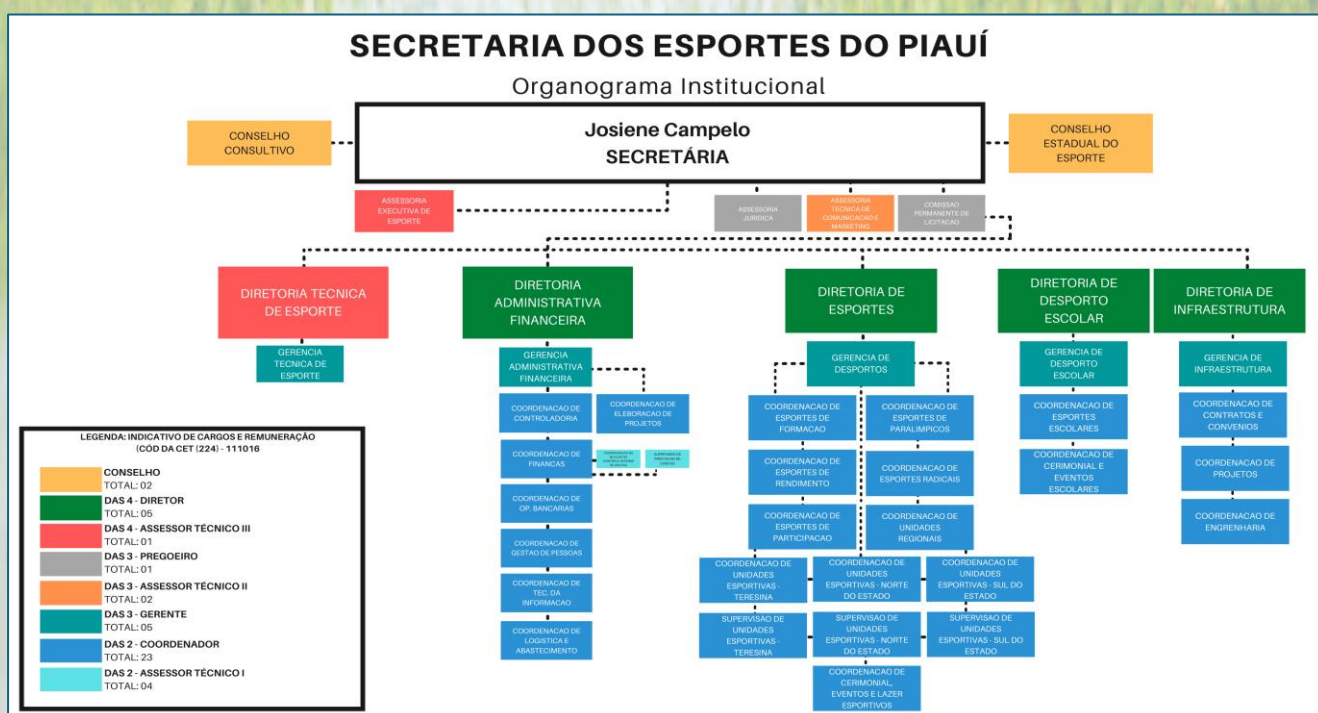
SECRETARIA DOS ESPORTES DO PIAUÍ

Organograma Institucional

CONSELHO CONSULTIVO

Josiene Campelo
SECRETÁRIA

CONSELHO ESTADUAL DO ESPORTE

ASSESSORIA EXECUTIVA DE ESPORTE

ASSESSORIA JURIDICA

ASSESSORIA TECNICA DE COMUNICACAO E MARKETING

COMISSAO PERMANENTE DE LICITACAO

DIRETORIA TECNICA DE ESPORTE

GERENCIA TECNICA DE ESPORTE

DIRETORIA ADMINISTRATIVA FINANCEIRA

GERENCIA ADMINISTRATIVA FINANCEIRA

COORDENACAO DE ELEBORACAO DE PROJETOS

COORDENACAO DE CONTROLADORIA

COORDENACAO DE FINANCAS

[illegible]

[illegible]

COORDENACAO DE OP. BANCARIAS

COORDENACAO DE GESTAO DE PESSOAS

COORDENACAO DE TEC. DA INFORMACAO

COORDENACAO DE LOGISTICA E ABASTECIMENTO

DIRETORIA DE ESPORTES

GERENCIA DE DESPORTOS

COORDENACAO DE ESPORTES DE FORMACAO

COORDENACAO DE ESPORTES PARALIMPICOS

COORDENACAO DE ESPORTES DE RENDIMENTO

COORDENACAO DE ESPORTES RADICAIS

COORDENACAO DE ESPORTES DE PARTICIPACAO

COORDENACAO DE UNIDADES REGIONAIS

COORDENACAO DE UNIDADES ESPORTIVAS - TERESINA

COORDENACAO DE UNIDADES ESPORTIVAS - NORTE DO ESTADO

COORDENACAO DE UNIDADES ESPORTIVAS - SUL DO ESTADO

SUPERVISAO DE UNIDADES ESPORTIVAS - TERESINA

SUPERVISAO DE UNIDADES ESPORTIVAS - NORTE DO ESTADO

SUPERVISAO DE UNIDADES ESPORTIVAS - SUL DO ESTADO

COORDENACAO DE CERIMONIAL, EVENTOS E LAZER ESPORTIVOS

DIRETORIA DE DESPORTO ESCOLAR

GERENCIA DE DESPORTO ESCOLAR

COORDENACAO DE ESPORTES ESCOLARES

COORDENACAO DE CERIMONIAL E EVENTOS ESCOLARES

DIRETORIA DE INFRAESTRUTURA

GERENCIA DE INFRAESTRUTURA

COORDENACAO DE CONTRATOS E CONVENIOS

COORDENACAO DE PROJETOS

COORDENACAO DE ENGRENHARIA

LEGENDA: INDICATIVO DE CARGOS E REMUNERAÇÃO (CÓD DA CET (224) - 111016

CONSELHO
TOTAL: 02

DAS 4 - DIRETOR
TOTAL: 05

DAS 4 - ASSESSOR TÉCNICO III
TOTAL: 01

DAS 3 - PREGOEIRO
TOTAL: 01

DAS 3 - ASSESSOR TÉCNICO II
TOTAL: 02

DAS 3 - GERENTE
TOTAL: 05

DAS 2 - COORDENADOR
TOTAL: 23

DAS 2 - ASSESSOR TÉCNICO I
TOTAL: 04